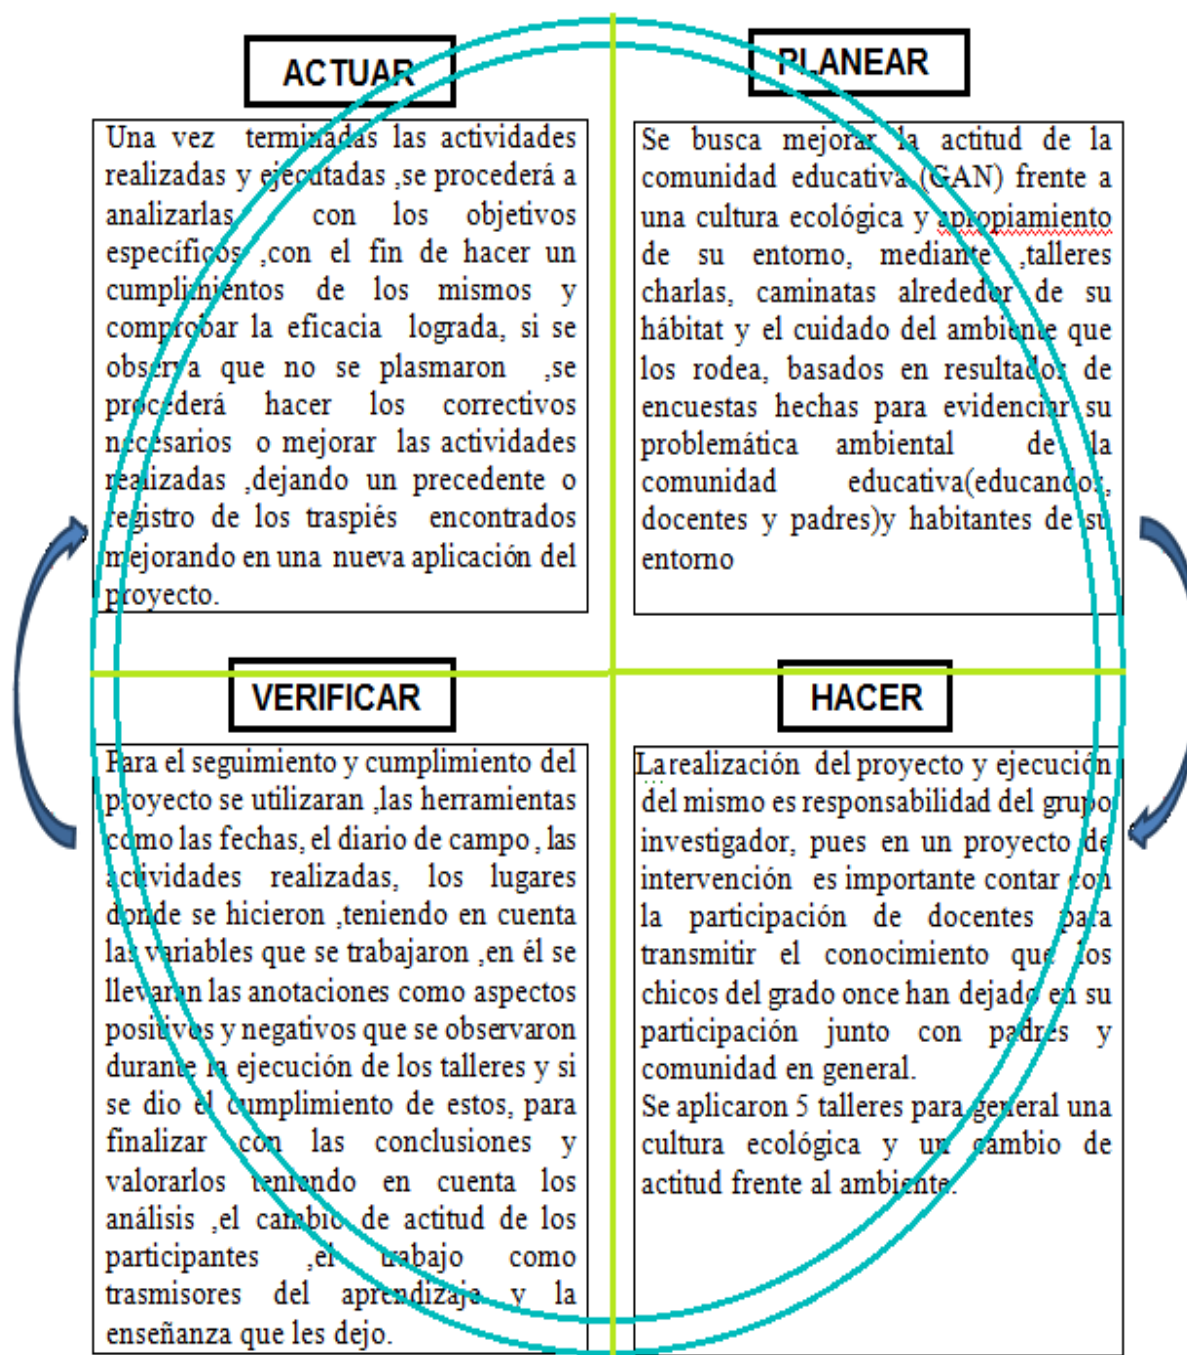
ACTUAR

Una vez terminadas las actividades realizadas y ejecutadas ,se procederá a analizarlas con los objetivos específicos ,con el fin de hacer un cumplimientos de los mismos y comprobar la eficacia lograda, si se observa que no se plasmaron ,se procederá hacer los correctivos necesarios o mejorar las actividades realizadas ,dejando un precedente o registro de los traspiés encontrados mejorando en una nueva aplicación del proyecto.

PLANEAR

Se busca mejorar la actitud de la comunidad educativa (GAN) frente a una cultura ecológica y apropiamiento de su entorno, mediante ,talleres charlas, caminatas alrededor de su hábitat y el cuidado del ambiente que los rodea, basados en resultados de encuestas hechas para evidenciar su problemática ambiental de la comunidad educativa(educandos, docentes y padres)y habitantes de su entorno

VERIFICAR

Para el seguimiento y cumplimiento del proyecto se utilizaran ,las herramientas como las fechas, el diario de campo , las actividades realizadas, los lugares donde se hicieron ,teniendo en cuenta las variables que se trabajaron ,en él se llevaron las anotaciones como aspectos positivos y negativos que se observaron durante la ejecución de los talleres y si se dio el cumplimiento de estos, para finalizar con las conclusiones y valorarlos teniendo en cuenta los análisis ,el cambio de actitud de los participantes ,el trabajo como trasmisores del aprendizaje y la enseñanza que les dejo.

HACER

La realización del proyecto y ejecución del mismo es responsabilidad del grupo investigador, pues en un proyecto de intervención es importante contar con la participación de docentes para transmitir el conocimiento que los chicos del grado once han dejado en su participación junto con padres y comunidad en general.
Se aplicaron 5 talleres para general una cultura ecológica y un cambio de actitud frente al ambiente.